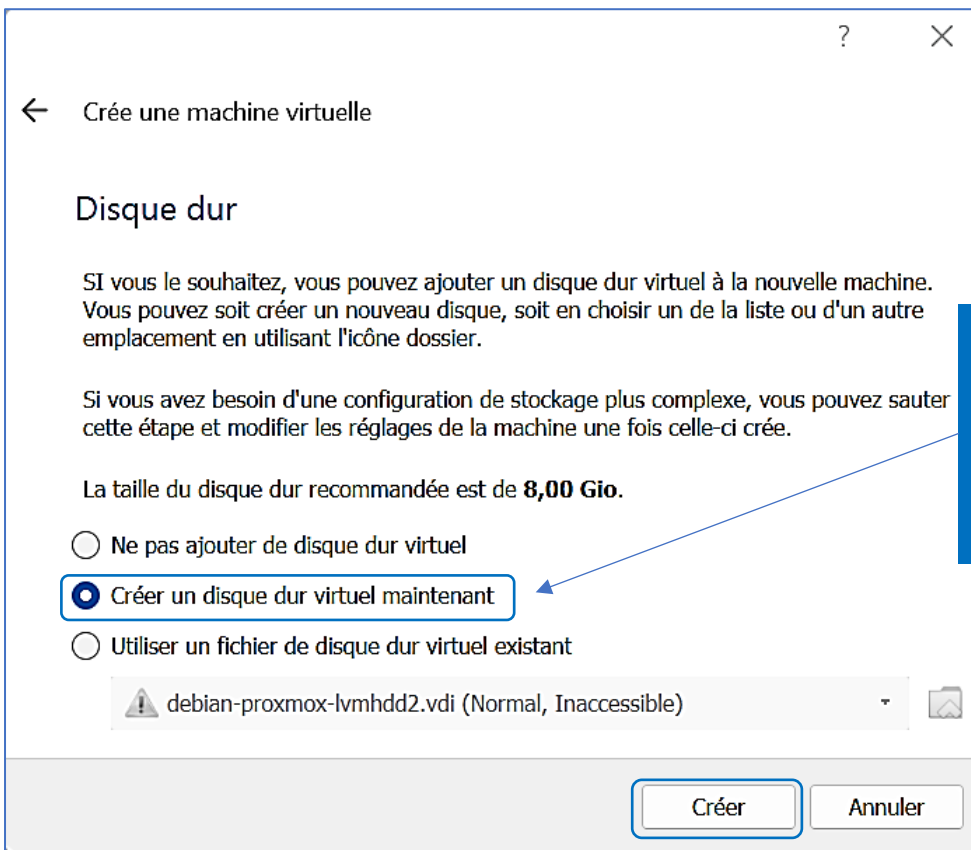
?
×

Crée une machine virtuelle

Disque dur

SI vous le souhaitez, vous pouvez ajouter un disque dur virtuel à la nouvelle machine. Vous pouvez soit créer un nouveau disque, soit en choisir un de la liste ou d'un autre emplacement en utilisant l'icône dossier.

Si vous avez besoin d'une configuration de stockage plus complexe, vous pouvez sauter cette étape et modifier les réglages de la machine une fois celle-ci crée.

La taille du disque dur recommandée est de **8,00 Gio**.

Ne pas ajouter de disque dur virtuel

Créer un disque dur virtuel maintenant

Utiliser un fichier de disque dur virtuel existant

debian-proxmox-lvmhdd2.vdi (Normal, Inaccessible)

Créer
Annuler